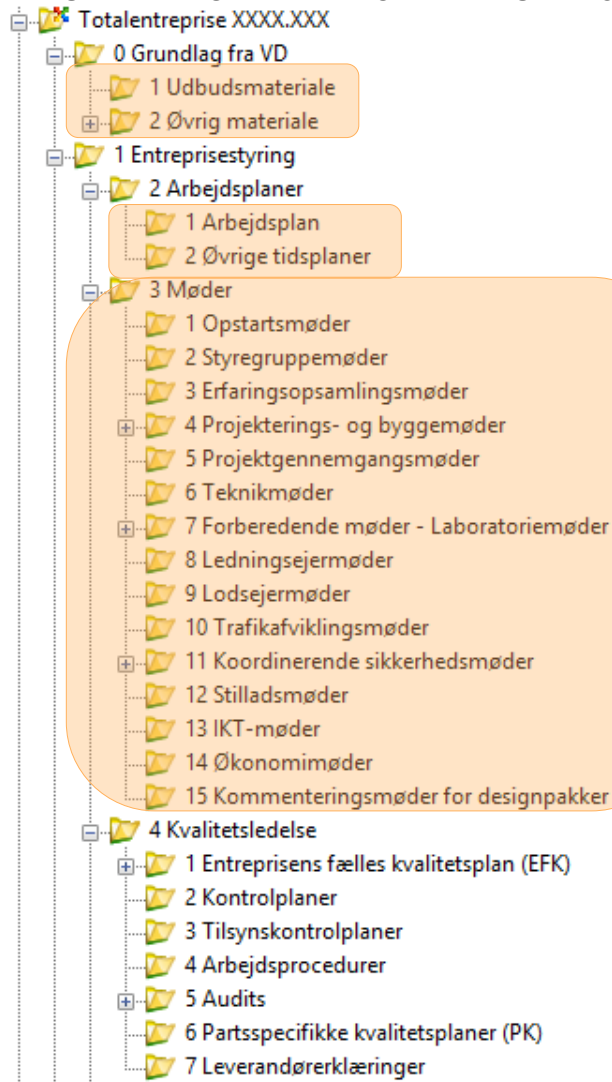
Totalentreprise XXXX.XXX
0 Grundlag fra VD
1 Udbudsmateriale
2 Øvrig materiale
1 Entreprisestyring
2 Arbejdsplaner
1 Arbejdsplan
2 Øvrige tidsplaner
3 Møder
1 Opstartsmøder
2 Styregruppemøder
3 Erfaringsopsamlingsmøder
4 Projekterings- og byggemøder
5 Projektgennemgangsmøder
6 Teknikmøder
7 Forberedende møder - Laboratoriemøder
8 Ledningsejermøder
9 Lodsejermøder
10 Trafikafviklingsmøder
11 Koordinerende sikkerhedsmøder
12 Stilladsmøder
13 IKT-møder
14 Økonomimøder
15 Kommenteringsmøder for designpakker
4 Kvalitetsledelse
1 Entreprisens fælles kvalitetsplan (EFK)
2 Kontrolplaner
3 Tilsynskontrolplaner
4 Arbejdsprocedurer
5 Audits
6 Partsspecifikke kvalitetsplaner (PK)
7 Leverandørerklæringer